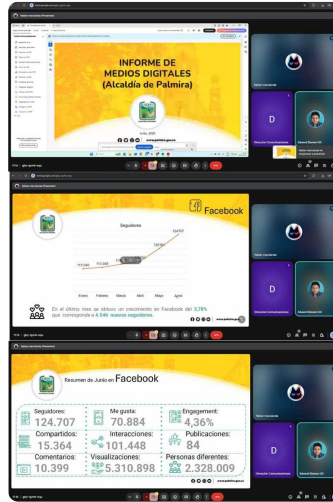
INFORME DE MEDIOS DIGITALES (Alcaldía de Palmira)

Junio, 2022

www.palmira.gov.co

Facebook

Seguidores

113.548

124.707

Enero Febrero Marzo Abril Mayo Agosto

En el último mes se obtuvo un crecimiento en Facebook del 3,78% que corresponde a 4.540 nuevos seguidores.

www.palmira.gov.co

Resumen de Junio en Facebook

Seguidores: 124.707

Me gusta: 70.884

Engagement: 4,36%

Compartidos: 15.364

Interacciones: 101.448

Publicaciones: 84

Comentarios: 10.399

Visualizaciones: 5.310.898

Personas diferentes: 2.328.009

www.palmira.gov.co

D

D